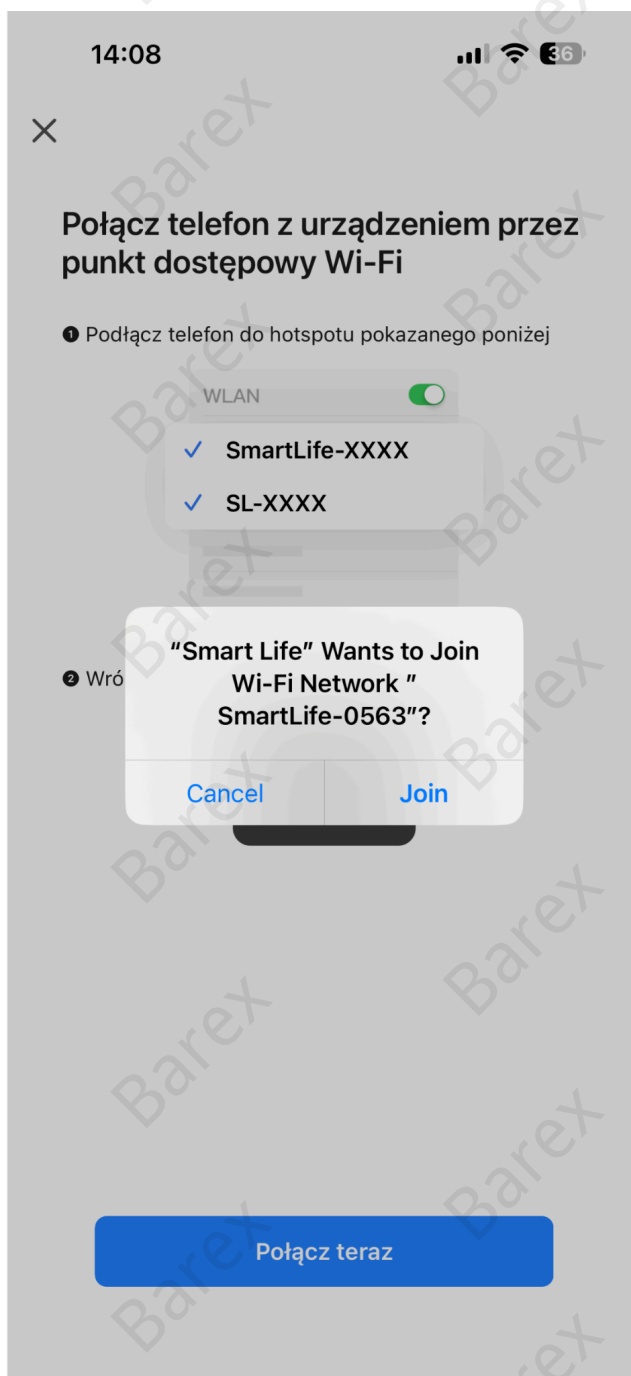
14:08

36

×

Połącz telefon z urządzeniem przez punkt dostępowy Wi-Fi

❶ Podłącz telefon do hotspotu pokazanego poniżej

WLAN

✓ SmartLife-XXXX

✓ SL-XXXX

❷ Wró

"Smart Life" Wants to Join Wi-Fi Network " SmartLife-0563"?

Cancel

Join

Połącz teraz

Barex Barex Barex Barex Barex Barex Barex Barex Barex Barex Barex Barex